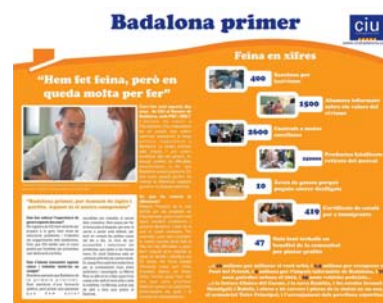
Badalona primer

ciu

"Hem fet feina, però en queda molta per fer"

"Badalona primer, per damunt de sigles i partits, segueix essent el nostre compromís"

Feina en xifres

400

1500

2600

32000

10

419

47

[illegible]